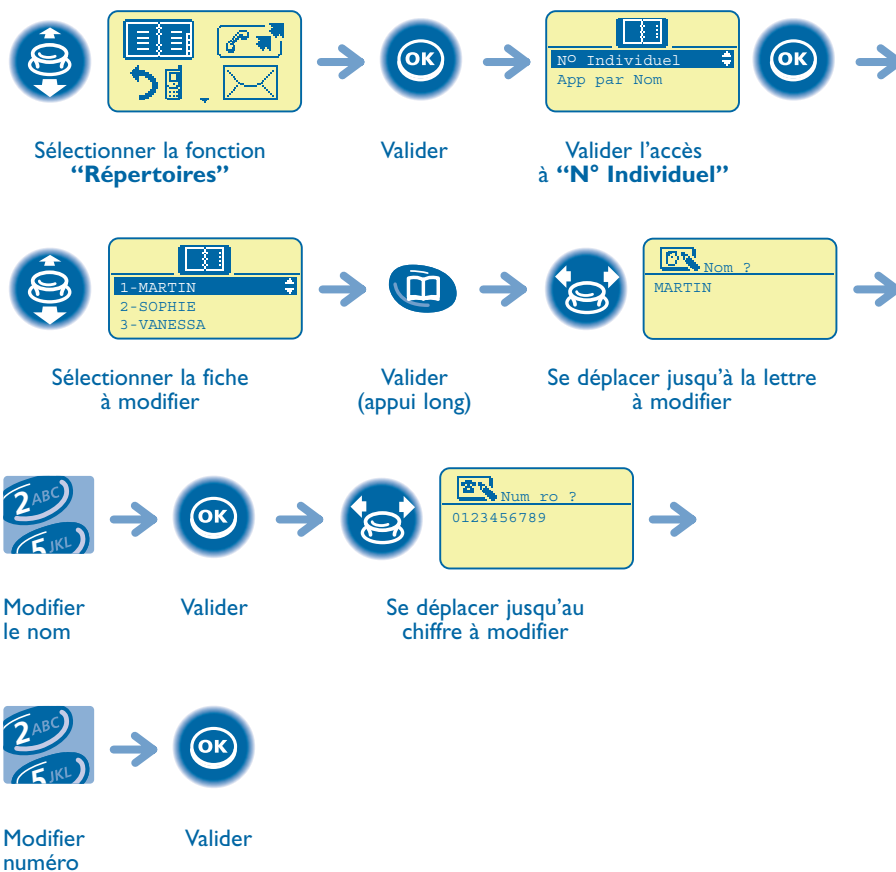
OK

Nº Individuel
App par Nom

OK

Sélectionner la fonction **"Répertoires"**

Valider

Valider l'accès à **"N° Individuel"**

1-MARTIN
2-SOPHIE
3-VANESSA

Nom ?
MARTIN

Sélectionner la fiche à modifier

Valider (appui long)

Se déplacer jusqu'à la lettre à modifier

2ABC
5JKL

OK

Num ro ?
0123456789

Modifier le nom

Valider

Se déplacer jusqu'au chiffre à modifier

2ABC
5JKL

OK

Modifier numéro

Valider